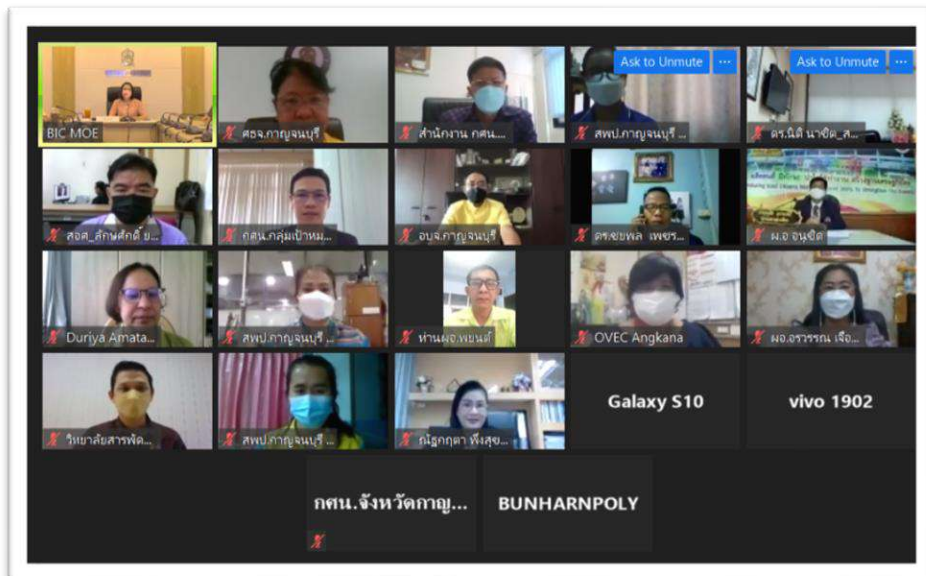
BIC MOE
ศธจ.กาญจนบุรี
สำนักงาน กศน...
Ask to Unmute
สพป.กาญจนบุรี ...
Ask to Unmute
ดร.นิติ นาชิต_ส...
สอศ_ศักษ์ศักดิ์ ข...
กศน.กลุ่มเป้าหม...
อบจ.กาญจนบุรี
ดร.ชชพล เพชร...
ผ.อ อนุชิต
Duriya Amata...
สพป.กาญจนบุรี ...
ท่านผอ.พยนต์
OVEC Angkana
ผอ.อรวรรณ เจือ...
วิทยาลัยสารพัด...
สพป.กาญจนบุรี ...
ณัฐกฤตา พึ่งสุข...
Galaxy S10
vivo 1902
กศน.จังหวัดกาญ...
BUNHARNPOLY